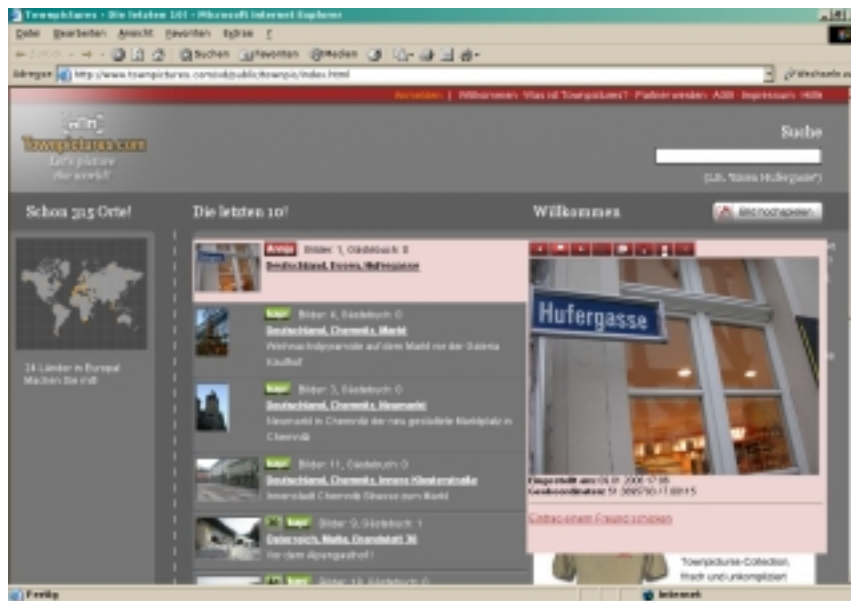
Townpictures - Die letzten 10! - Microsoft Internet Explorer

Datei Bearbeiten Ansicht Favoriten Extras ?

Zurück Suchen Favoriten Medien

Adresse http://www.townpictures.com/oid/public/townpix/index.html

Wechseln zu

Anmelden | Willkommen Was ist Townpictures? Partner werden AGB Impressum Hilfe

Townpictures.com
Let's picture the world!

Suche

(z.B. "Essen Hufergasse")

Schon 315 Orte!

Die letzten 10!

Willkommen

Bild hochladen

24 Länder in Europa! Machen Sie mit!

Bilder: 1, Gästebuch: 0
Deutschland, Essen, Hufergasse

Bilder: 4, Gästebuch: 0
Deutschland, Chemnitz, Markt
Weihnachtspyramide auf dem Markt vor der Galeria Kaufhof

Bilder: 3, Gästebuch: 0
Deutschland, Chemnitz, Neumarkt
Neumarkt in Chemnitz der neu gestaltete Marktplatz in Chemnitz

Bilder: 11, Gästebuch: 0
Deutschland, Chemnitz, Innere Klosterstraße
Innenstadt Chemnitz Strasse zum Markt

Bilder: 9, Gästebuch: 1
Österreich, Malta, Dorfstraße 36
Vor dem Alpengasthof !

Bilder: 18, Gästebuch: 0

Hufergasse

Eingestellt am: 05.01.2006 17:05
Geokoordinaten: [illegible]

Einem Freund zeigen

Townpictures-Collection, frech und unkompliziert

Fertig

Internet